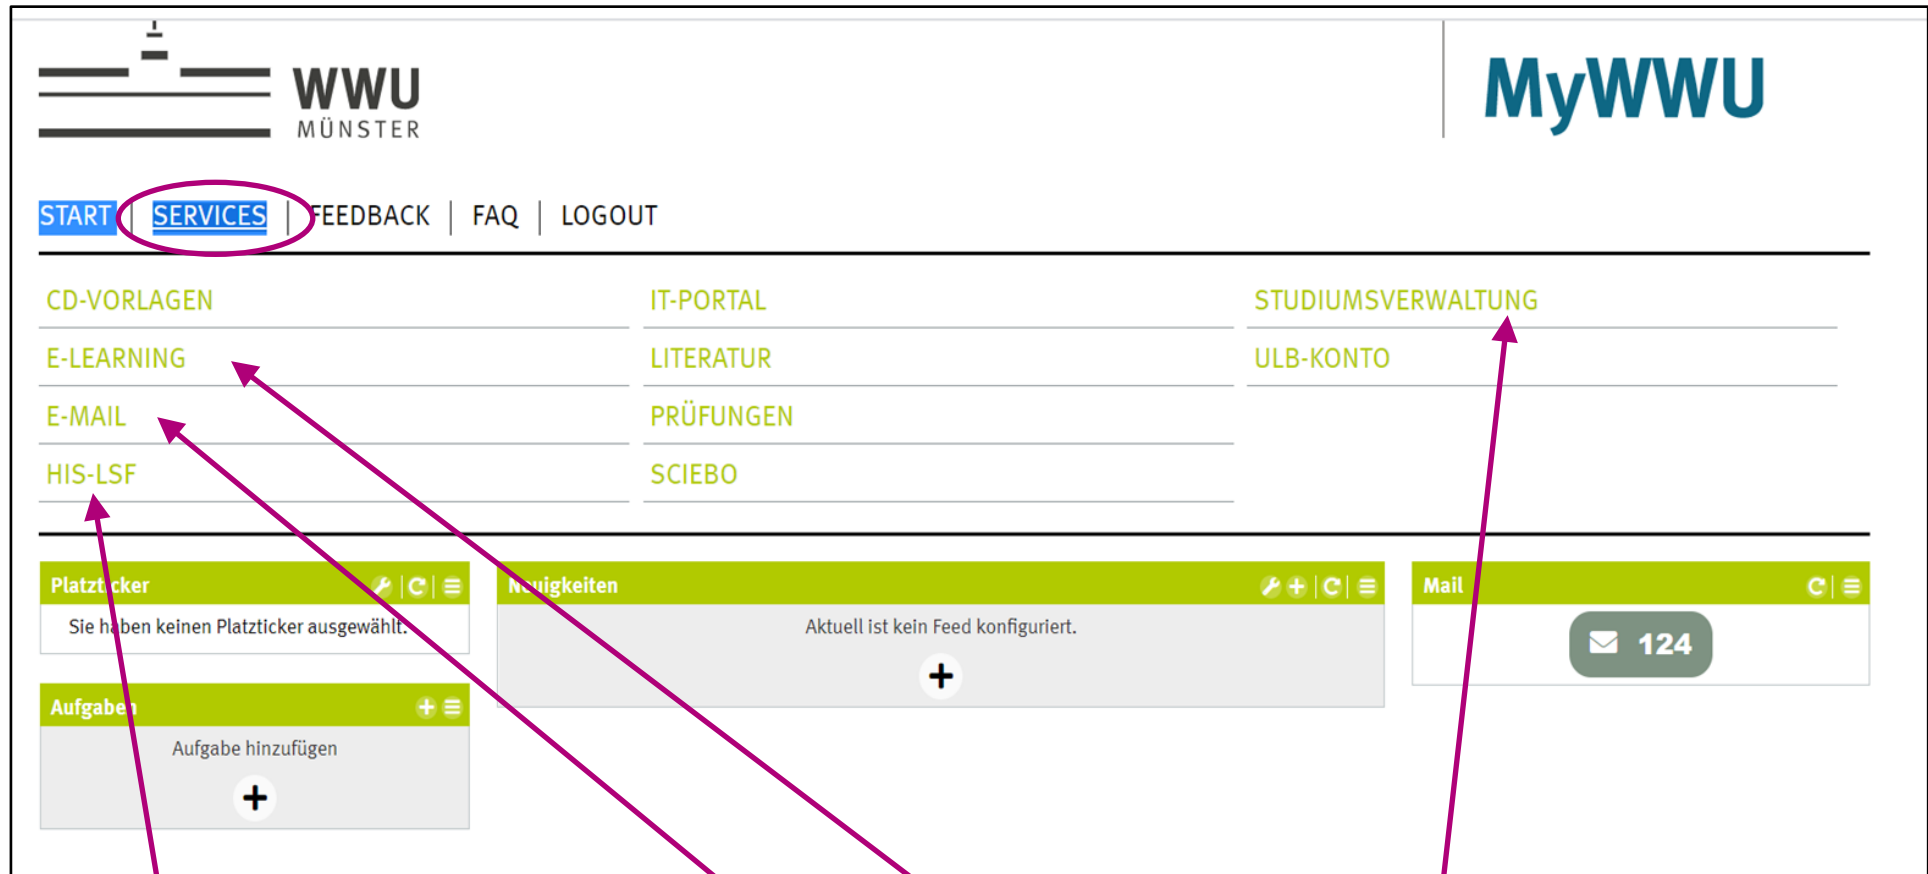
WWU MÜNSTER

MyWWU

START | SERVICES | FEEDBACK | FAQ | LOGOUT

| | | |
|---|---|---|
| CD-VORLAGEN | IT-PORTAL | STUDIUMSVERWALTUNG |
| E-LEARNING | LITERATUR | ULB-KONTO |
| E-MAIL | PRÜFUNGEN | |
| HIS-LSF | SCIEBO | |

Platzt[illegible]cker

Sie h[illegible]ben keinen Platzticker ausgewählt.

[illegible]uigkeiten

Aktuell ist kein Feed konfiguriert.

+

Mail

124

Aufgabe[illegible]

Aufgabe hinzufügen

+